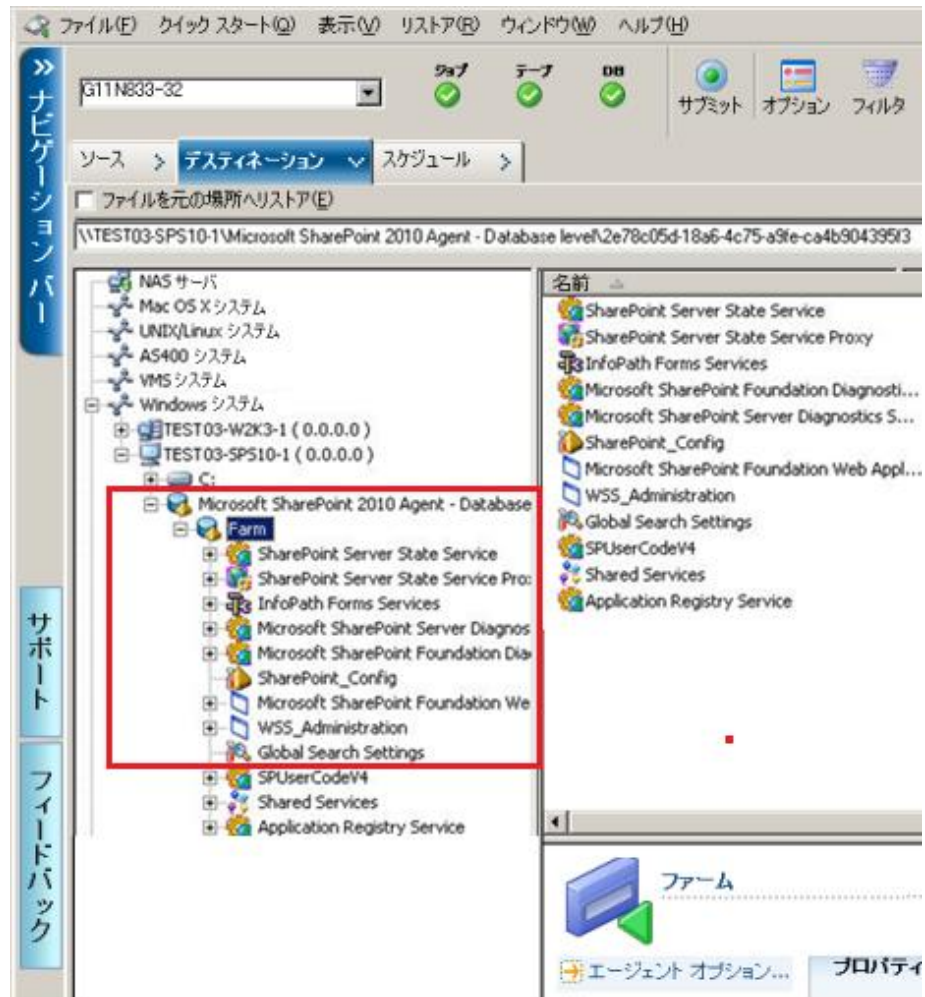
ファイル(F) クイック スタート(Q) 表示(V) リストア(R) ウィンドウ(W) ヘルプ(H)

» ナビゲーション バー

G11N833-32

ジョブ テープ DB

サブミット オプション フィルタ

ソース > デスティネーション ∨ スケジュール >

ファイルを元の場所へリストア(E)

\\TEST03-SPS10-1\Microsoft SharePoint 2010 Agent - Database level\2e78c05d-18a6-4c75-a9fe-ca4b904395f3

NAS サーバ
Mac OS X システム
UNIX/Linux システム
AS400 システム
VMS システム
Windows システム
TEST03-W2K3-1 ( 0.0.0.0 )
TEST03-SPS10-1 ( 0.0.0.0 )
C:
Microsoft SharePoint 2010 Agent - Database
Farm
SharePoint Server State Service
SharePoint Server State Service Pro:
InfoPath Forms Services
Microsoft SharePoint Server Diagnos
Microsoft SharePoint Foundation Dia
SharePoint_Config
Microsoft SharePoint Foundation We
WSS_Administration
Global Search Settings
SPUserCodeV4
Shared Services
Application Registry Service

名前
SharePoint Server State Service
SharePoint Server State Service Proxy
InfoPath Forms Services
Microsoft SharePoint Foundation Diagnosti...
Microsoft SharePoint Server Diagnostics S...
SharePoint_Config
Microsoft SharePoint Foundation Web Appl...
WSS_Administration
Global Search Settings
SPUserCodeV4
Shared Services
Application Registry Service

サポート

フィードバック

ファーム

エージェント オプション...

プロパティ